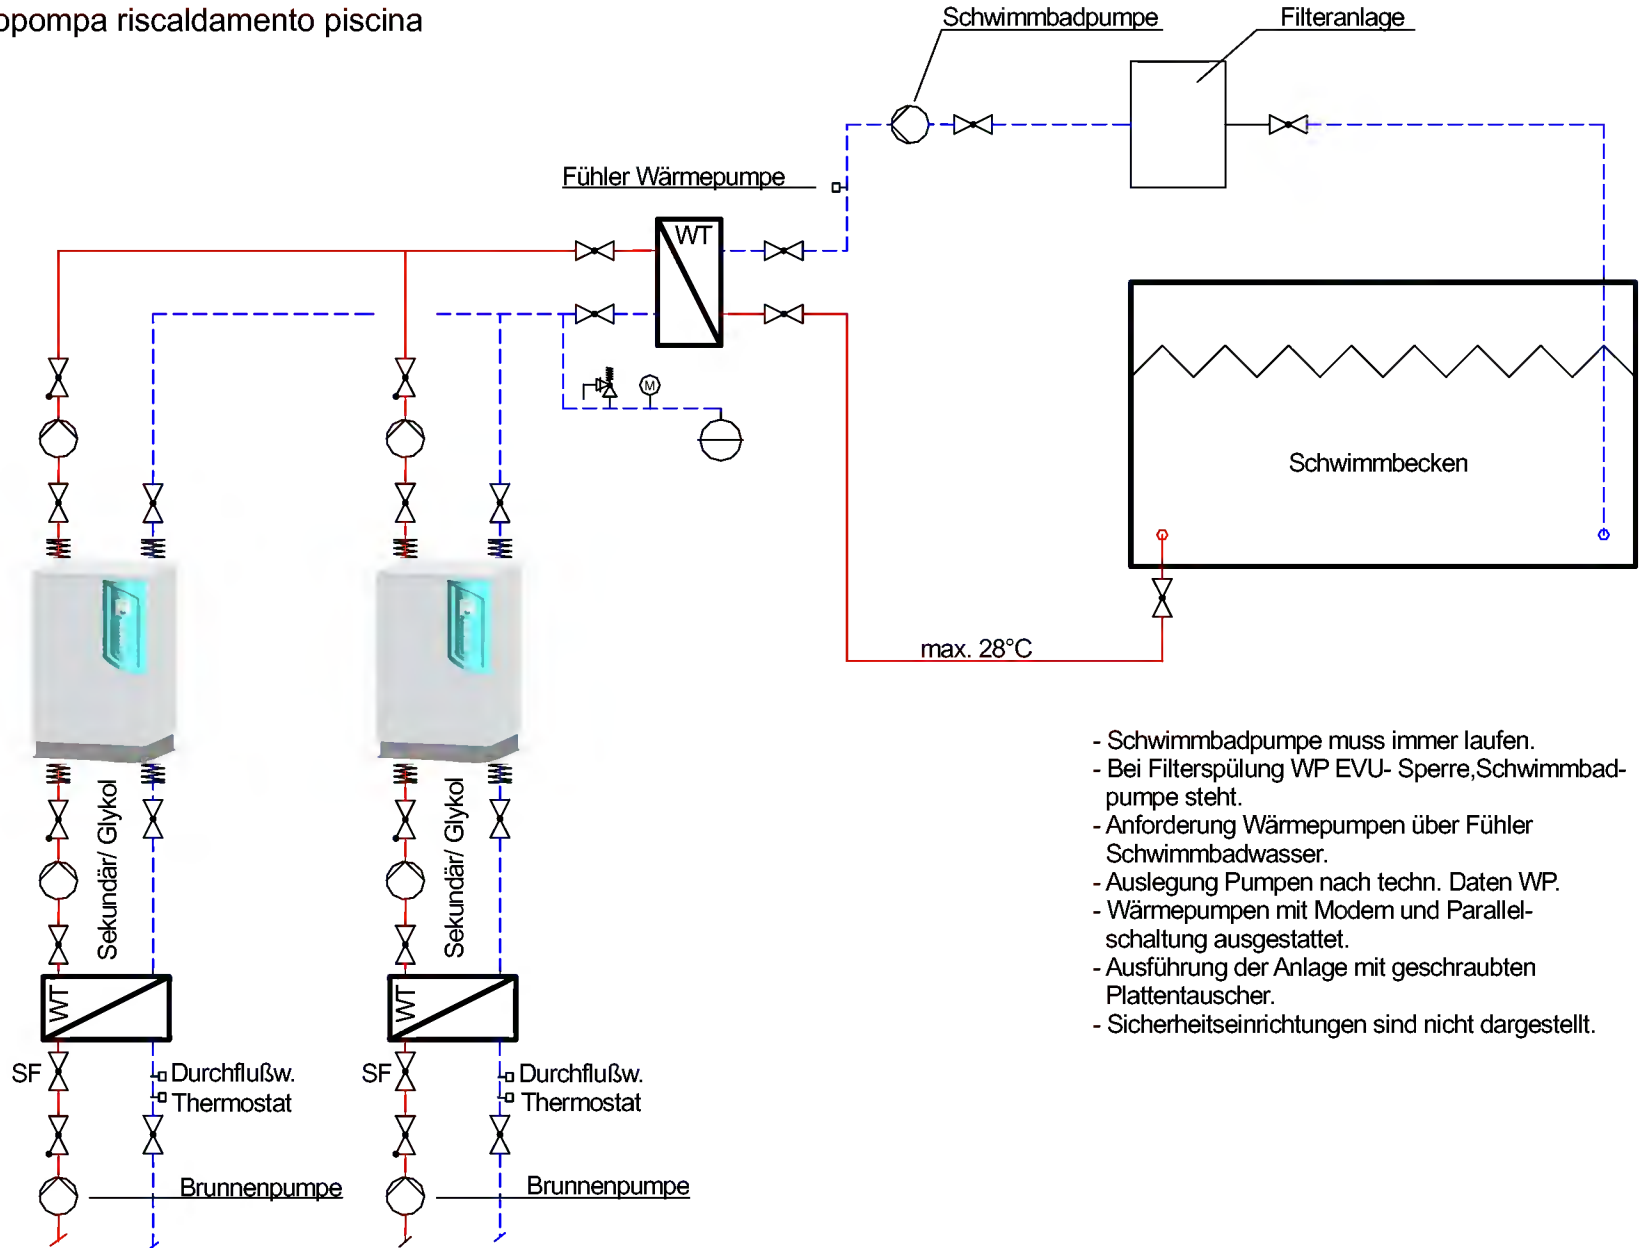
opompa riscaldamento piscina

Schwimmbadpumpe

Filteranlage

Fühler Wärmepumpe

WT

M

Schwimmbecken

max. 28°C

Sekundär/ Glykol

Sekundär/ Glykol

WT

WT

SF

SF

Durchflußw.

Thermostat

Durchflußw.

Thermostat

Brunnenpumpe

Brunnenpumpe

- Schwimmbadpumpe muss immer laufen.
- Bei Filterspülung WP EVU- Sperre,Schwimmbadpumpe steht.
- Anforderung Wärmepumpen über Fühler Schwimmbadwasser.
- Auslegung Pumpen nach techn. Daten WP.
- Wärmepumpen mit Modem und Parallelschaltung ausgestattet.
- Ausführung der Anlage mit geschraubten Plattentauscher.
- Sicherheitseinrichtungen sind nicht dargestellt.